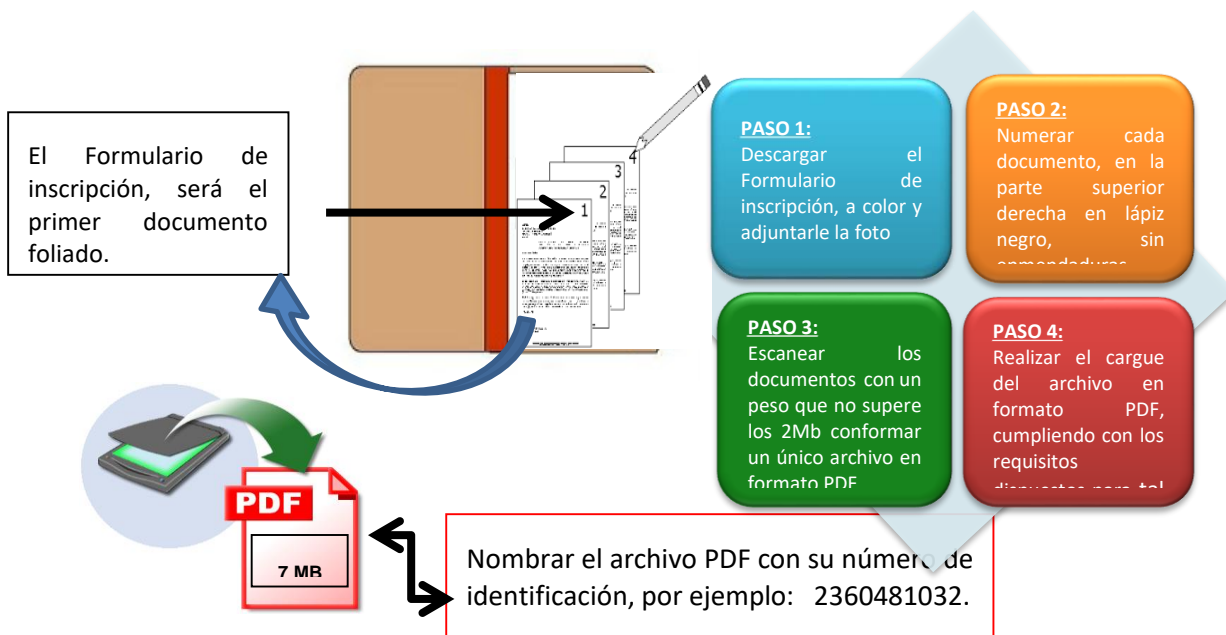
El Formulario de inscripción, será el primer documento foliado.

4
3
2
1

PASO 1:
Descargar el Formulario de inscripción, a color y adjuntarle la foto

PASO 2:
Numerar cada documento, en la parte superior derecha en lápiz negro, sin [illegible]

PASO 3:
Escanear los documentos con un peso que no supere los 2Mb conformar un único archivo en formato PDF

PASO 4:
Realizar el cargue del archivo en formato PDF, cumpliendo con los requisitos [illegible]

PDF
7 MB

Nombrar el archivo PDF con su número de identificación, por ejemplo: 2360481032.